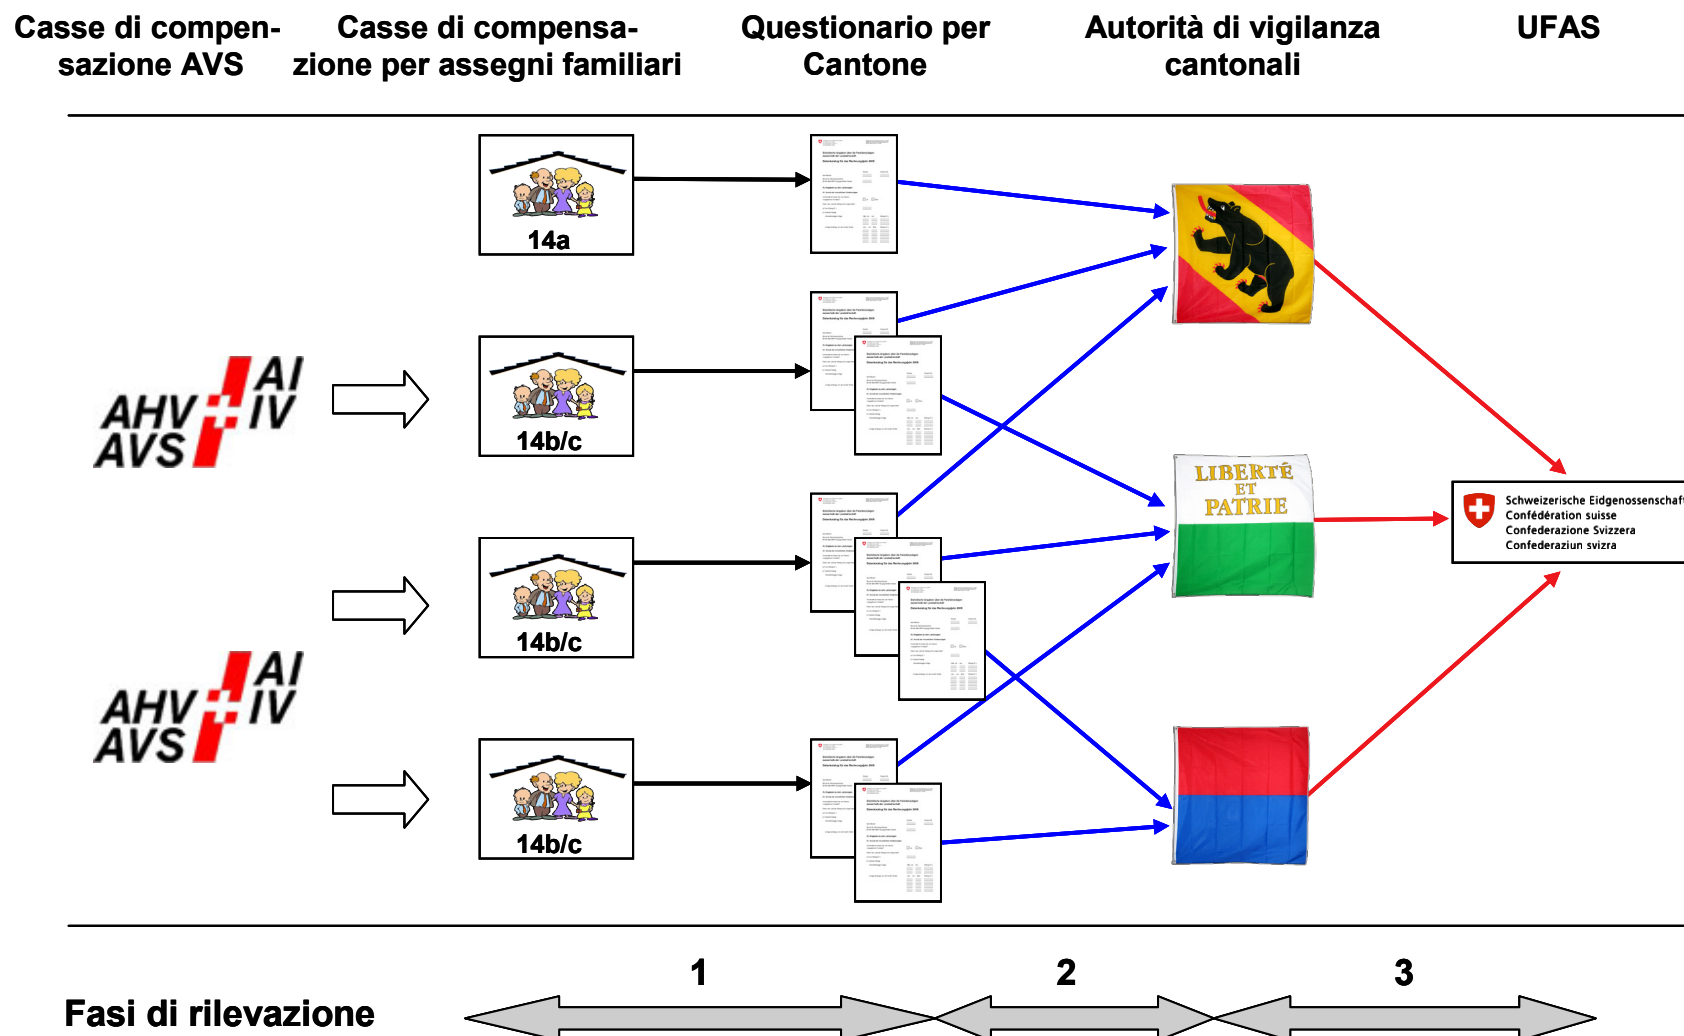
Casse di compensazione AVS

Casse di compensazione per assegni familiari

Questionario per Cantone

Autorità di vigilanza cantonali

UFAS

AHV AVS AI IV

AHV AVS AI IV

14a

14b/c

14b/c

14b/c

LIBERTÉ ET PATRIE

Schweizerische Eidgenossenschaft
Confédération suisse
Confederazione Svizzera
Confederaziun svizra

1

2

3

Fasi di rilevazione